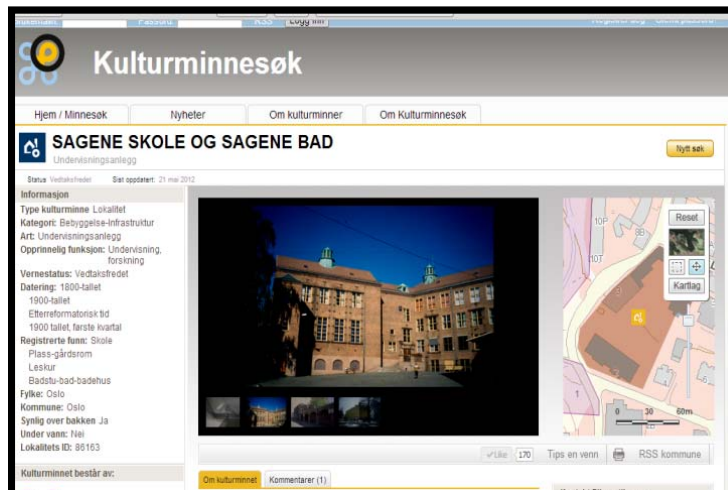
Brukernavn Passord RSS Logg inn Registrer deg Glemt passord

Kulturminnesøk

Hjem / Minnesøk | Nyheter | Om kulturminner | Om Kulturminnesøk

SAGENE SKOLE OG SAGENE BAD
Undervisningsanlegg

Nytt søk

Status Vedtaksfredet Sist oppdatert: 21 mai 2012

Informasjon
Type kulturminne Lokalitet
Kategori: Bebyggelse-infrastruktur
Art: Undervisningsanlegg
Opprinnelig funksjon: Undervisning, forskning
Vernestatus: Vedtaksfredet
Datering: 1800-tallet
1900-tallet
Etterreformatorisk tid
1900 tallet, første kvartal
Registrerte funn: Skole
Plass-gårdsrom
Leskur
Badstu-bad-badehus
Fylke: Oslo
Kommune: Oslo
Synlig over bakken Ja
Under vann: Nei
Lokalitets ID: 86163

Kulturminnet består av:

Reset
Kartlag
10P
8B
10T
0 30 60m

Like 170 Tips en venn RSS kommune

Om kulturminnet Kommentarer (1)